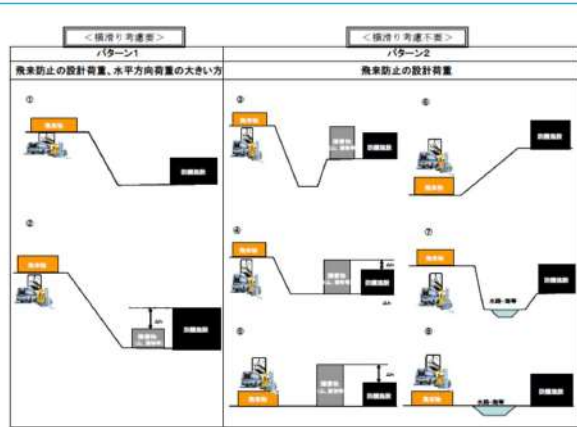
＜横滑り考慮要＞

パターン1

飛来防止の設計荷重、水平方向荷重の大きい方

①

飛来物

防護施設

②

飛来物

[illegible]

防護施設

＜横滑り考慮不要＞

パターン2

飛来防止の設計荷重

③

飛来物

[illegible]

防護施設

⑥

防護施設

飛来物

④

飛来物

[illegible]

防護施設

⑦

飛来物

水路・側溝

防護施設

⑤

飛来物

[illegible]

防護施設

⑧

飛来物

水路・側溝

防護施設